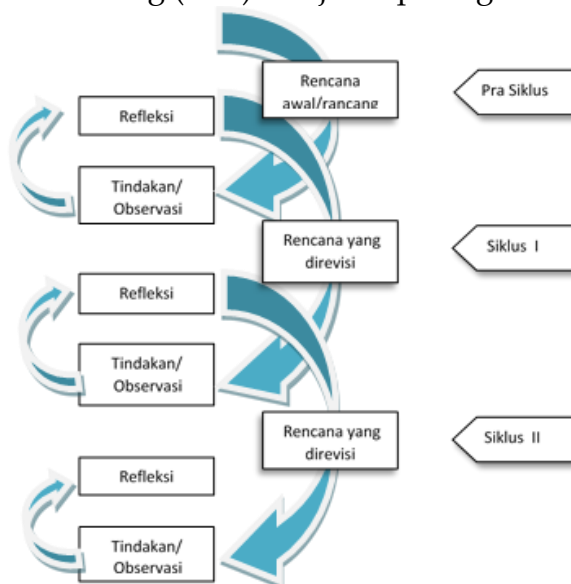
g (...) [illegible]

Rencana awal/rancang

Pra Siklus

Refleksi

Tindakan/ Observasi

Rencana yang direvisi

Siklus I

Refleksi

Tindakan/ Observasi

Rencana yang direvisi

Siklus II

Refleksi

Tindakan/ Observasi